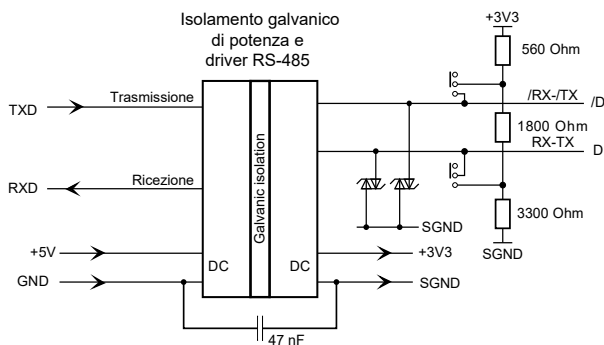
Isolamento galvanico di potenza e driver RS-485

+3V3

560 Ohm

TXD

Trasmissione

/RX-/TX

/D

1800 Ohm

RX-TX

D

Galvanic isolation

RXD

Ricezione

SGND

3300 Ohm

+5V

DC

DC

+3V3

SGND

GND

SGND

47 nF